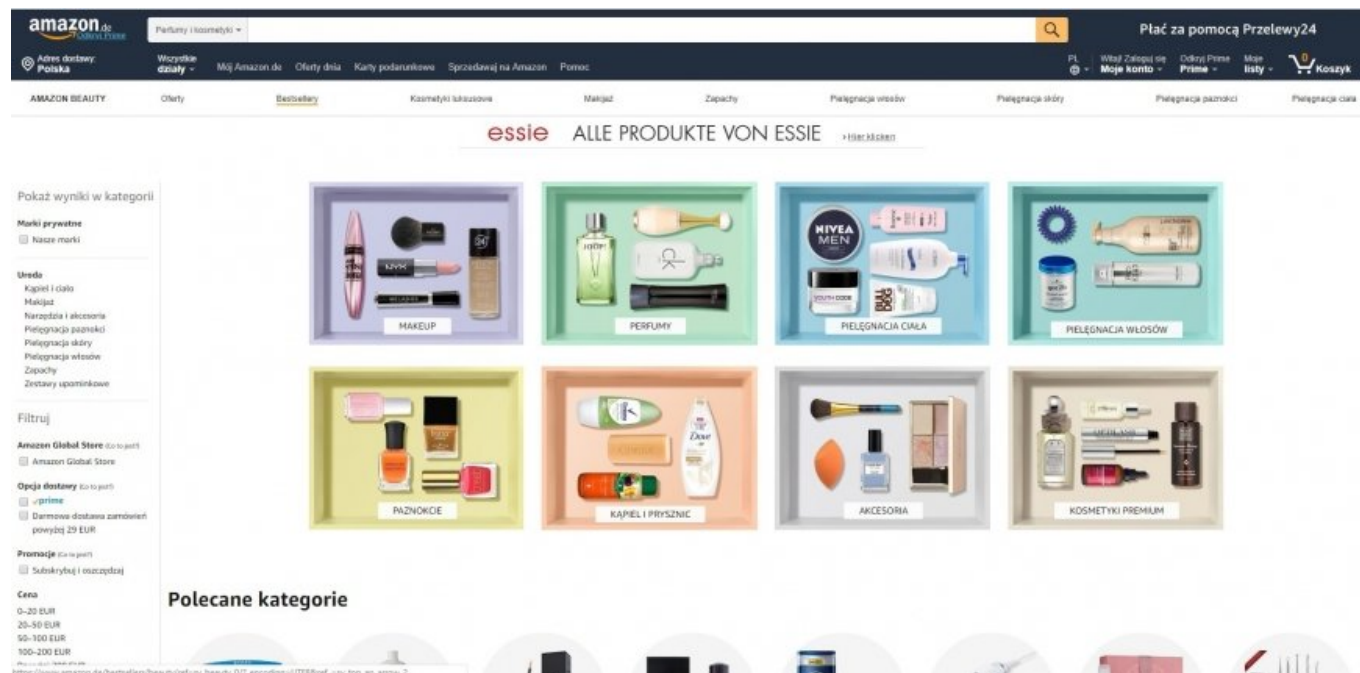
amazon.de Odkryj Prime

Perfumy i kosmetyki

Płać za pomocą Przelewy24

Adres dostawy: Polska

Wszystkie działy

Mój Amazon.de Oferty dnia Karty podarunkowe Sprzedawaj na Amazon Pomoc

PL

Witaj! Zaloguj się Moje konto

Odkryj Prime Prime

Moje listy

0 Koszyk

AMAZON BEAUTY Oferty Bestsellery Kosmetyki luksusowe Makijaż Zapachy Pielęgnacja włosów Pielęgnacja skóry Pielęgnacja paznokci Pielęgnacja ciała

essie ALLE PRODUKTE VON ESSIE › Hier klicken

Pokaż wyniki w kategorii

Marki prywatne
Nasze marki

Uroda
Kąpiel i ciało
Makijaż
Narzędzia i akcesoria
Pielęgnacja paznokci
Pielęgnacja skóry
Pielęgnacja włosów
Zapachy
Zestawy upominkowe

Filtruj

Amazon Global Store (Co to jest?)
Amazon Global Store

Opcja dostawy (Co to jest?)
prime
Darmowa dostawa zamówień powyżej 29 EUR

Promocje (Co to jest?)
Subskrybuj i oszczędzaj

Cena
0–20 EUR
20–50 EUR
50–100 EUR
100–200 EUR

MAKEUP

PERFUMY

PIELĘGNACJA CIAŁA

PIELĘGNACJA WŁOSÓW

PAZNOKCIE

KĄPIEL I PRYSZNIC

AKCESORIA

KOSMETYKI PREMIUM

Polecane kategorie

NIVEA MEN

NYX

Dove

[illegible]